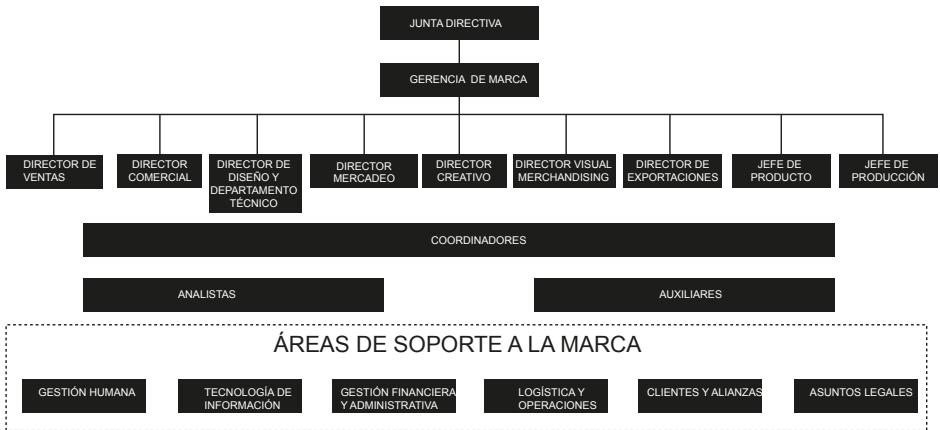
JUNTA DIRECTIVA

GERENCIA DE MARCA

DIRECTOR DE VENTAS

DIRECTOR COMERCIAL

DIRECTOR DE DISEÑO Y DEPARTAMENTO TÉCNICO

DIRECTOR MERCADEO

DIRECTOR CREATIVO

DIRECTOR VISUAL MERCHANDISING

DIRECTOR DE EXPORTACIONES

JEFE DE PRODUCTO

JEFE DE PRODUCCIÓN

COORDINADORES

ANALISTAS

AUXILIARES

ÁREAS DE SOPORTE A LA MARCA

GESTIÓN HUMANA

TECNOLOGÍA DE INFORMACIÓN

GESTIÓN FINANCIERA Y ADMINISTRATIVA

LOGÍSTICA Y OPERACIONES

CLIENTES Y ALIANZAS

ASUNTOS LEGALES